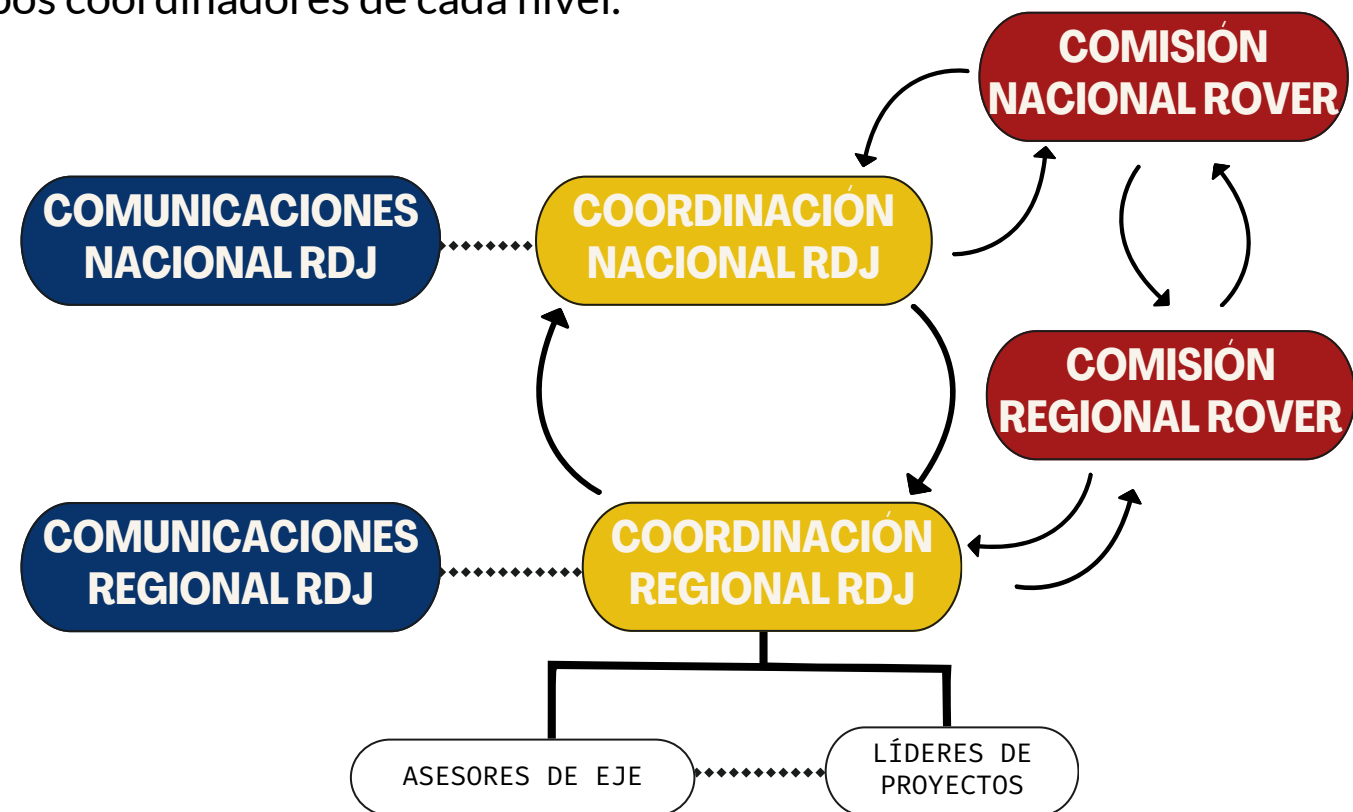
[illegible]pos coordinadores de cada nivel.

COMISIÓN NACIONAL ROVER

COMUNICACIONES NACIONAL RDJ

COORDINACIÓN NACIONAL RDJ

COMISIÓN REGIONAL ROVER

COMUNICACIONES REGIONAL RDJ

COORDINACIÓN REGIONAL RDJ

ASESORES DE EJE

LÍDERES DE PROYECTOS